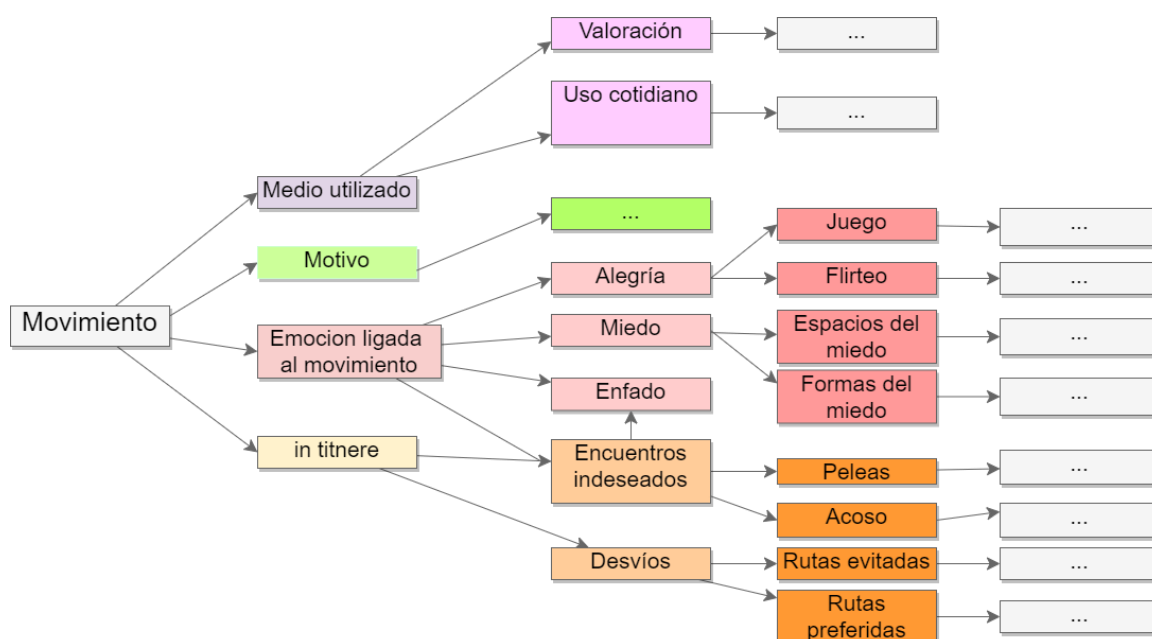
Movimiento

Medio utilizado

Valoración

...

Uso cotidiano

...

Motivo

...

Emocion ligada al movimiento

Alegría

Juego

...

Flirteo

...

Miedo

Espacios del miedo

...

Formas del miedo

...

Enfado

in titnere

Encuentros indeseados

Peleas

...

Acoso

...

Desvíos

Rutas evitadas

...

Rutas preferidas

...